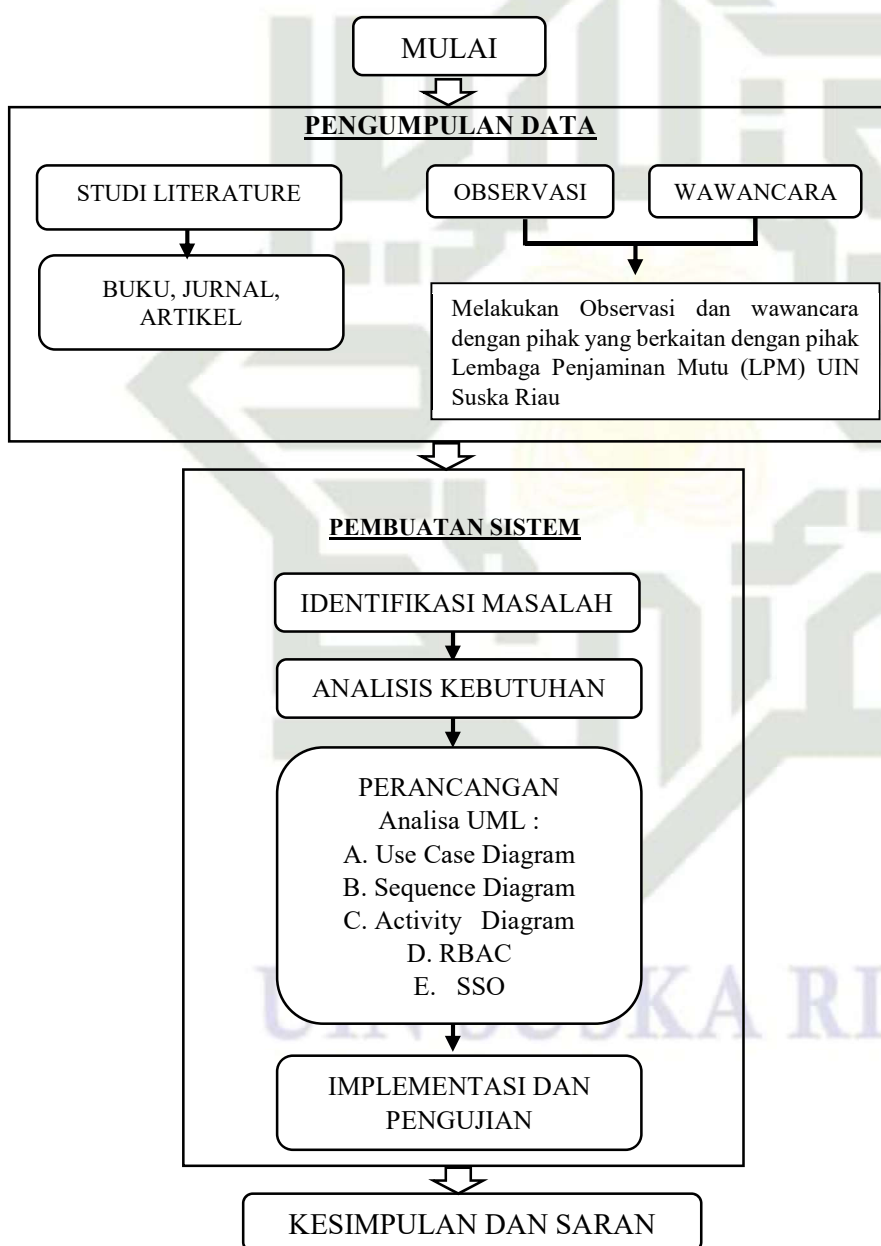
MULAI

PENGUMPULAN DATA

STUDI LITERATURE

BUKU, JURNAL, ARTIKEL

OBSERVASI

WAWANCARA

Melakukan Observasi dan wawancara dengan pihak yang berkaitan dengan pihak Lembaga Penjaminan Mutu (LPM) UIN Suska Riau

PEMBUATAN SISTEM

IDENTIFIKASI MASALAH

ANALISIS KEBUTUHAN

PERANCANGAN
Analisa UML :
A. Use Case Diagram
B. Sequence Diagram
C. Activity Diagram
D. RBAC
E. SSO

IMPLEMENTASI DAN PENGUJIAN

KESIMPULAN DAN SARAN

UIN SUSKA RIAU